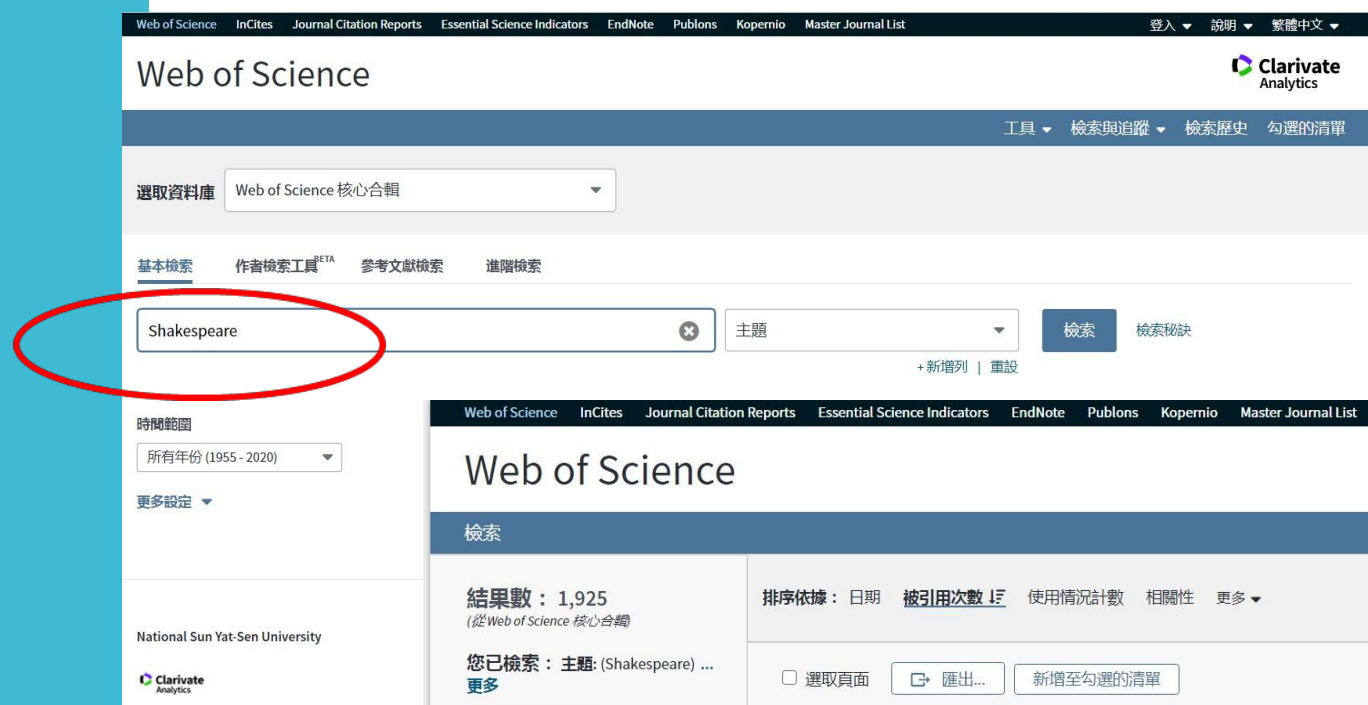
Web of Science InCites Journal Citation Reports Essential Science Indicators EndNote Publons Kopernio Master Journal List 登入 ▾ 說明 ▾ 繁體中文 ▾

Web of Science

Clarivate Analytics

工具 ▾ 檢索與追蹤 ▾ 檢索歷史 勾選的清單

選取資料庫 Web of Science 核心合輯

基本檢索 作者檢索工具$^{BETA}$ 參考文獻檢索 進階檢索

Shakespeare

主題

檢索 檢索秘訣

+新增列 | 重設

時間範圍

所有年份 (1955 - 2020)

更多設定

National Sun Yat-Sen University

Clarivate Analytics

Web of Science InCites Journal Citation Reports Essential Science Indicators EndNote Publons Kopernio Master Journal List

Web of Science

檢索

結果數： 1,925
(從 Web of Science 核心合輯)

您已檢索： 主題: (Shakespeare) ...
更多

排序依據： 日期 被引用次數 使用情況計數 相關性 更多

選取頁面 匯出... 新增至勾選的清單